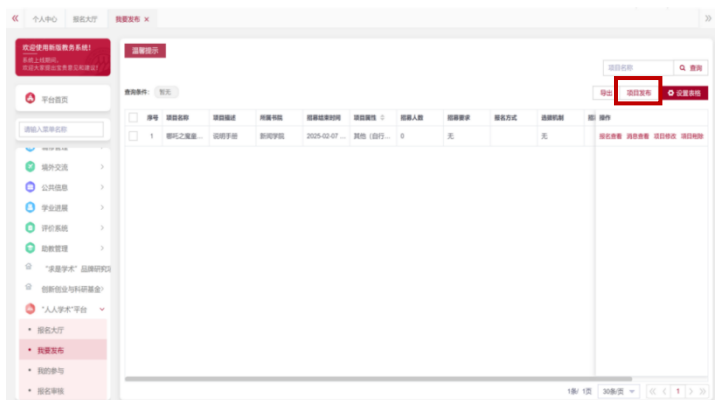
« 个人中心 报名大厅 我要发布 × »

欢迎使用新版教务系统!
系统上线期间,
欢迎大家提出宝贵意见和建议!

平台首页

请输入菜单名称

境外交流
公共信息
学业进展
评价系统
助教管理
"求是学术"品牌研究
创新创业与科研基金
"人人学术"平台
• 报名大厅
• 我要发布
• 我的参与
• 报名审核

温馨提示

项目名称 查询

查询条件: 暂无

导出 项目发布 设置表格

| | 序号 | 项目名称 | 项目描述 | 所属书院 | 招募结束时间 | 项目属性 | 招募人数 | 招募要求 | 报名方式 | 选拔机制 | 招 | 操作 |
|---|---|---|---|---|---|---|---|---|---|---|---|---|
| | 1 | 哪吒之魔童... | 说明手册 | 新闻学院 | 2025-02-07 ... | 其他(自行... | 0 | 无 | | 无 | | 报名查看 消息查看 项目修改 项目删除 |

1条/1页 30条/页 < 1 >